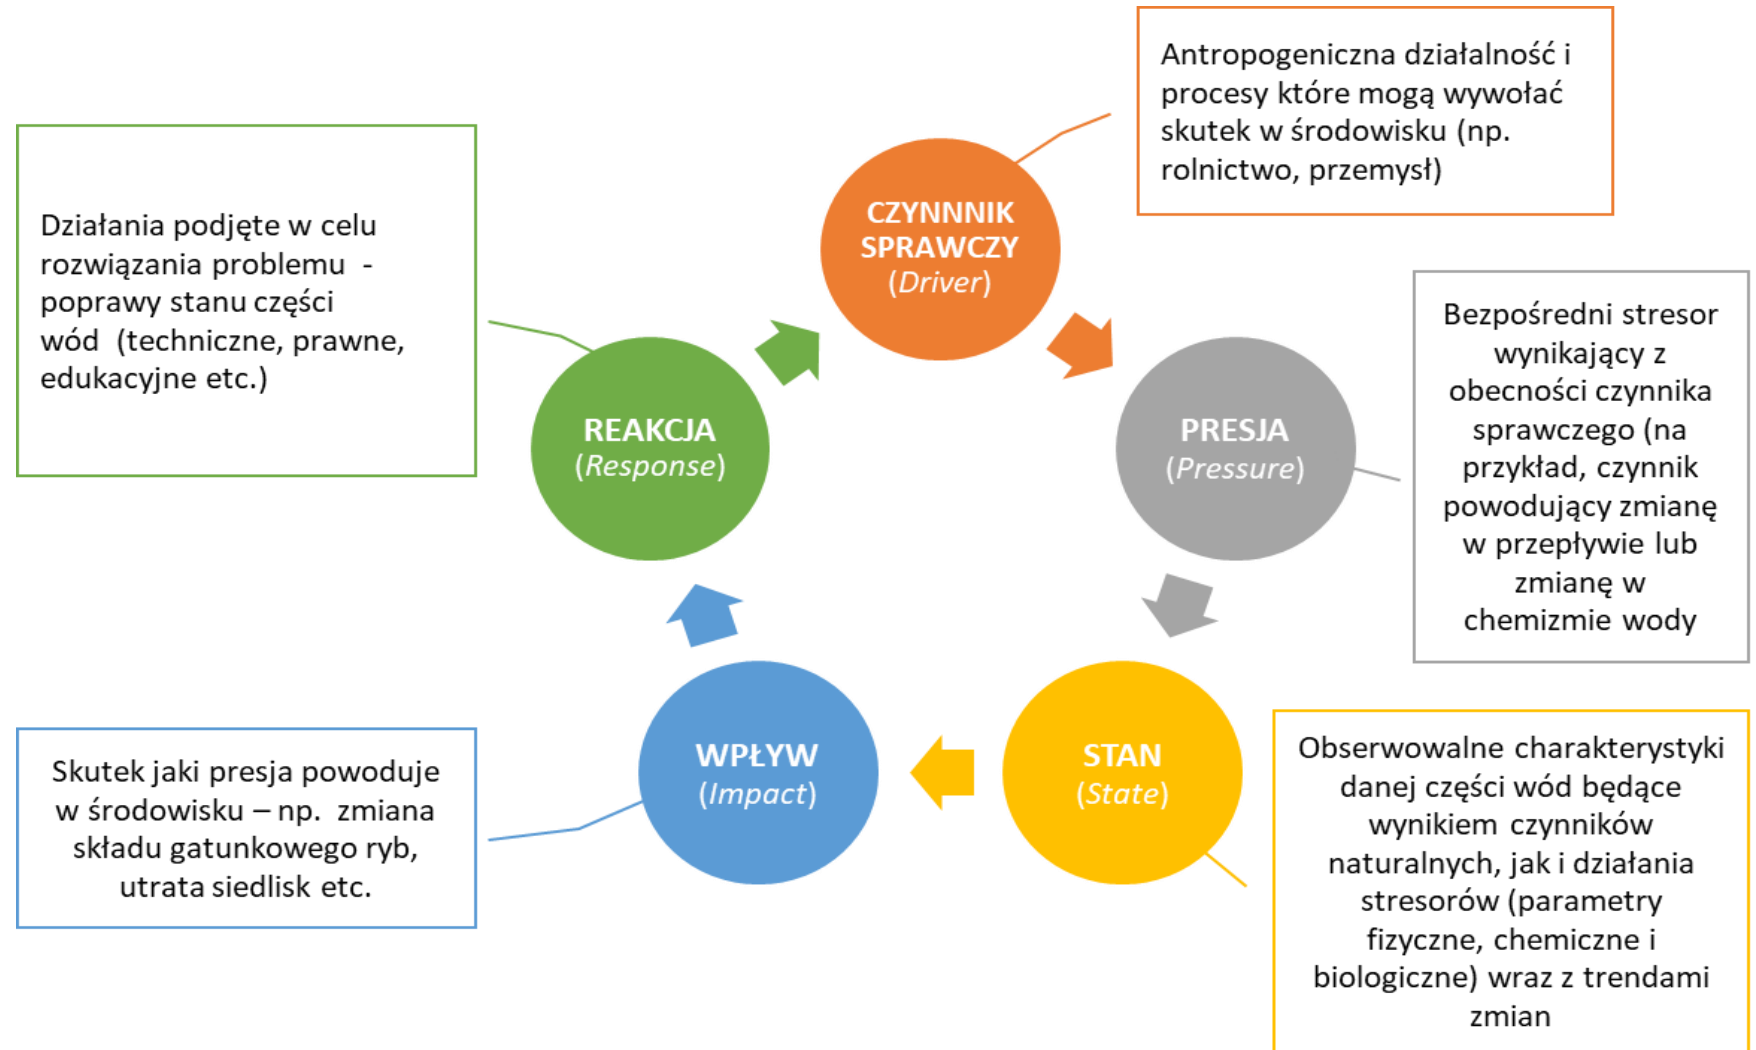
Antropogeniczna działalność i procesy które mogą wywołać skutek w środowisku (np. rolnictwo, przemysł)

CZYNNNIK SPRAWCZY (Driver)

Działania podjęte w celu rozwiązania problemu - poprawy stanu części wód (techniczne, prawne, edukacyjne etc.)

REAKCJA (Response)

PRESJA (Pressure)

Bezpośredni stresor wynikający z obecności czynnika sprawczego (na przykład, czynnik powodujący zmianę w przepływie lub zmianę w chemizmie wody

WPŁYW (Impact)

STAN (State)

Skutek jaki presja powoduje w środowisku – np. zmiana składu gatunkowego ryb, utrata siedlisk etc.

Obserwowalne charakterystyki danej części wód będące wynikiem czynników naturalnych, jak i działania stresorów (parametry fizyczne, chemiczne i biologiczne) wraz z trendami zmian